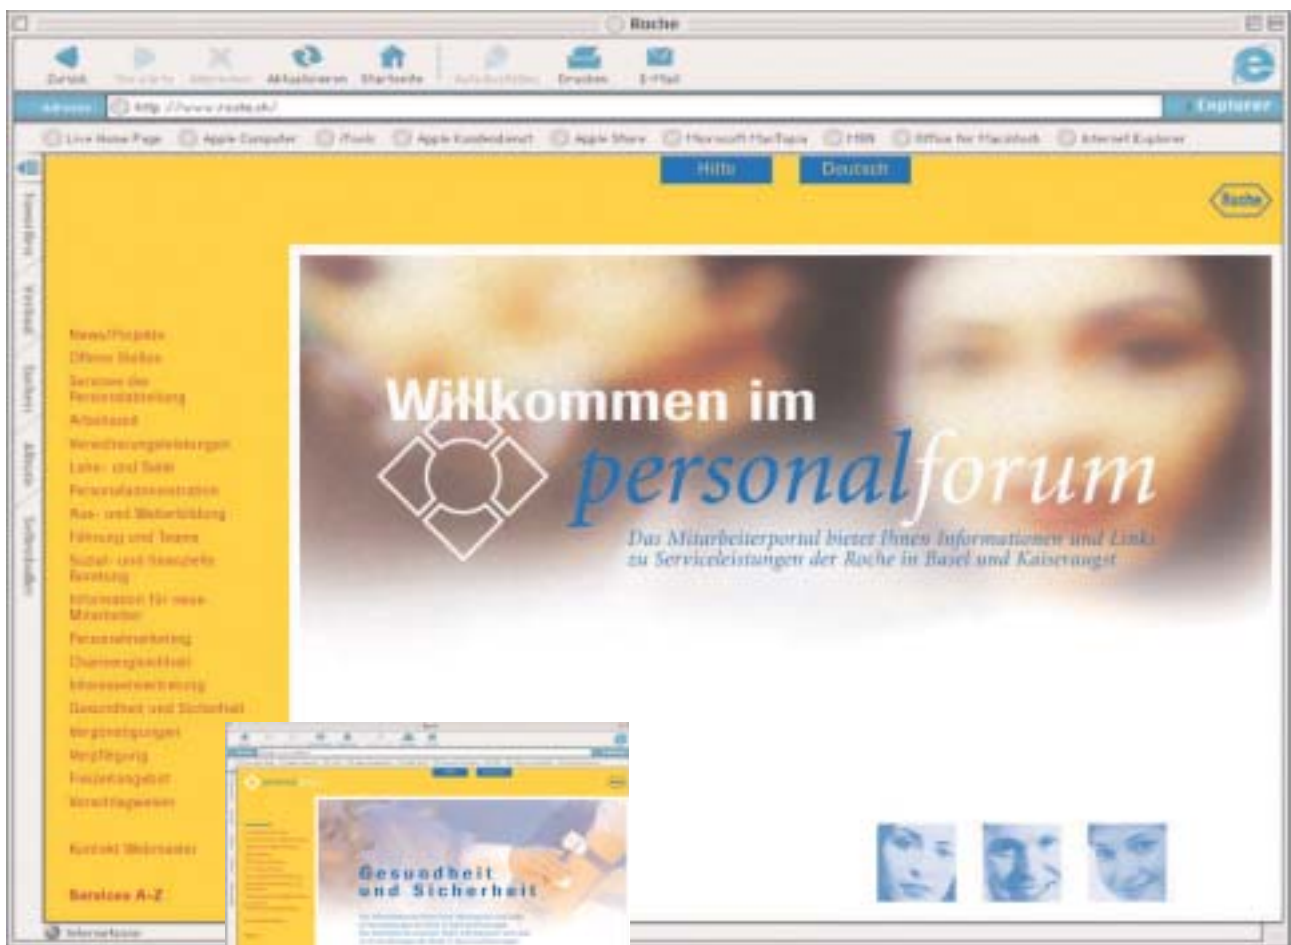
Roche

Zurück Vorwärts Abbrechen Aktualisieren Startseite AutoAusfüllen Drucken E-Mail

Adresse http://www.roche.ch/

Explorer

Live Home Page Apple Computer iTools Apple Kundendienst Apple Store Microsoft MacTopia MSN Office for Macintosh Internet Explorer

Favoriten Verlauf Suchen Album Seitenablage

Hilfe Deutsch

Roche

News/Projekte
Offene Stellen
Services der Personalabteilung
Arbeitszeit
Versicherungsleistungen
Lohn- und Saläre
Personaladministration
Aus- und Weiterbildung
Führung und Teams
Sozial- und finanzielle Beratung
Information für neue Mitarbeiter
Personalmarketing
Chancengleichheit
Interessenvertretung
Gesundheit und Sicherheit
Vergünstigungen
Verpflegung
Freizeitangebot
Vorschlagwesen

Kontakt Webmaster

Services A-Z

Willkommen im personalforum

Das Mitarbeiterportal bietet Ihnen Informationen und Links zu Serviceleistungen der Roche in Basel und Kaiseraugst

Gesundheit und Sicherheit

Internetzone